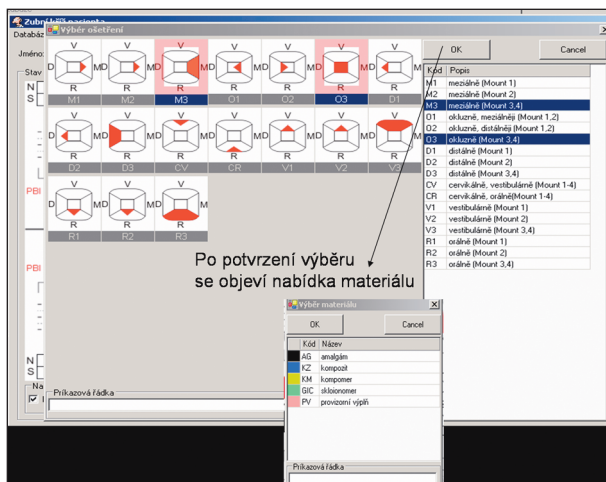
Zubní k% pacienta
Databáz
Výběr ošetření
Jméno
Stav
N
S
PBI
PBI
N
S
Na
OK
Cancel

| Kód | Popis |
|---|---|
| M1 | meziálně (Mount 1) |
| M2 | meziálně (Mount 2) |
| M3 | meziálně (Mount 3,4) |
| O1 | okluzně, meziálněji (Mount 1,2) |
| O2 | okluzně, distálněji (Mount 1,2) |
| O3 | okluzně (Mount 3,4) |
| D1 | distálně (Mount 1) |
| D2 | distálně (Mount 2) |
| D3 | distálně (Mount 3,4) |
| CV | cervikálně, vestibulárně (Mount 1-4) |
| CR | cervikálně, orálně(Mount 1-4) |
| V1 | vestibulárně (Mount 1) |
| V2 | vestibulárně (Mount 2) |
| V3 | vestibulárně (Mount 3,4) |
| R1 | orálně (Mount 1) |
| R2 | orálně (Mount 2) |
| R3 | orálně (Mount 3,4) |

V MD M R
M1 M2 M3 O1 O2 O3 D1
D2 D3 CV CR V1 V2
R1 R2 R3

Po potvrzení výběru se objeví nabídka materiálu

Výběr materiálu
OK
Cancel

| Kód | Název |
|---|---|
| AG | amalgám |
| KZ | kompozit |
| KM | kompomer |
| GIC | skloionomer |
| PV | provizorní výplň |

Příkazová řádka
Příkazová řádka